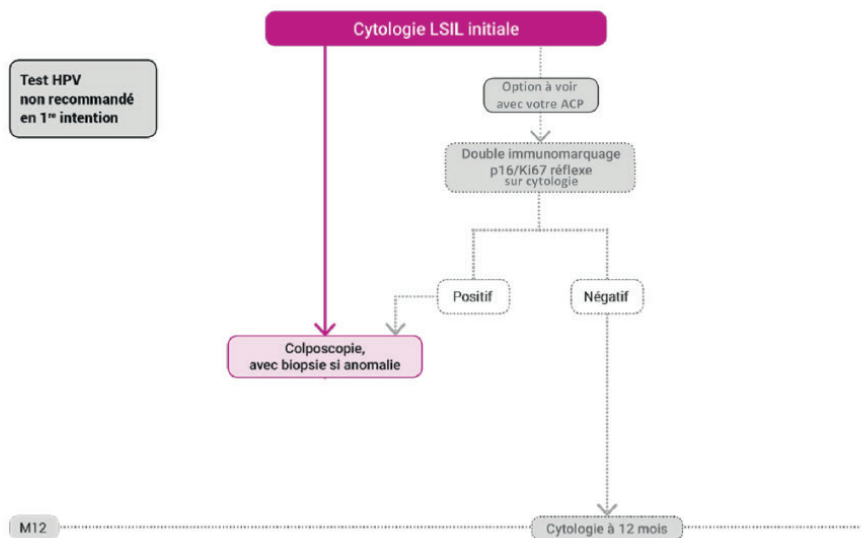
Cytologie LSIL initiale

Test HPV non recommandé en 1$^{re}$ intention

Option à voir avec votre ACP

Double immunomarquage p16/Ki67 réflexe sur cytologie

Positif

Négatif

Colposcopie, avec biopsie si anomalie

M12

Cytologie à 12 mois